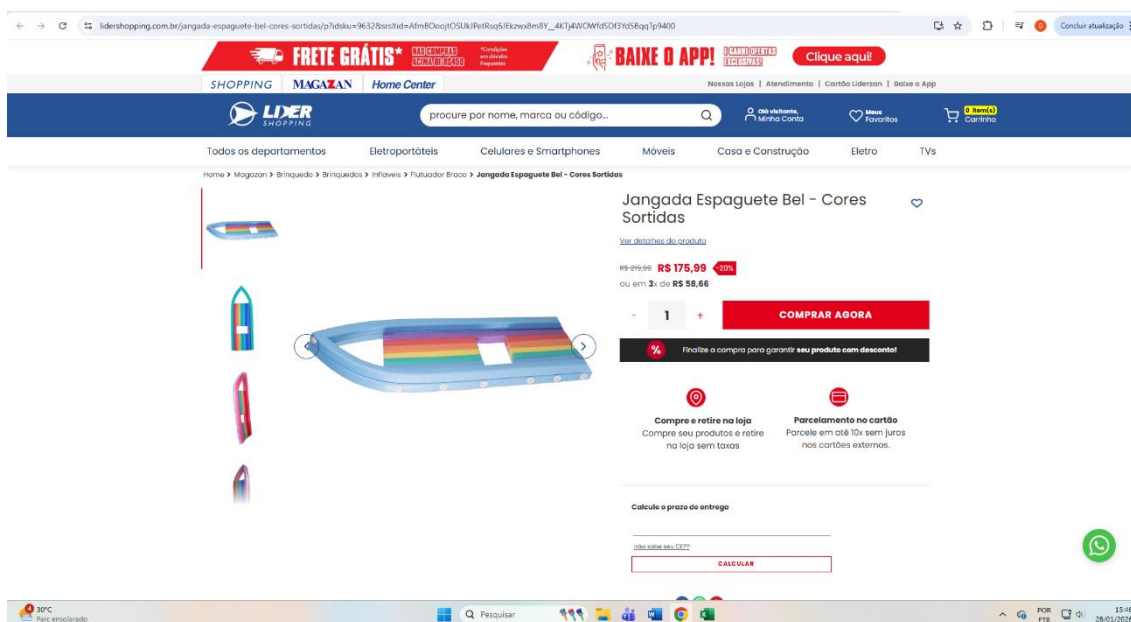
lidershopping.com.br/jangada-espaguete-bel-cores-sortidas/p?idsku=96328srsltid=AfmBOoojtOSUkJPetRsq6JEkzwx8m8Y_4KTj4WOWfdSDf3YdSBqqTp9400

Concluir atualização

FRETE GRÁTIS* NAS COMPRAS ACIMA DE R$450 *Condições em Aluvião Pequenas

BAIXE O APP! GANHE OFERTAS EXCLUSIVAS Clique aqui!

SHOPPING MAGAZAN Home Center

Nossas Lojas | Atendimento | Cartão Liderzan | Baixe o App

LIDER SHOPPING

procure por nome, marca ou código...

Olá visitante, Minha Conta

Meus Favoritos

0 item(s) Carrinho

Todos os departamentos Eletroportáteis Celulares e Smartphones Móveis Casa e Construção Eletro TVs

Home > Magazan > Brinquedo > Brinquedos > Inflaveis > Flutuador Braço > Jangada Espaguete Bel - Cores Sortidas

Jangada Espaguete Bel - Cores Sortidas

Ver detalhes do produto

R$ 219,99 R$ 175,99 -20%

ou em 3x de R$ 58,66

- 1 +

COMPRAR AGORA

Finalize a compra para garantir seu produto com desconto!

Compre e retire na loja
Compre seu produtos e retire na loja sem taxas

Parcelamento no cartão
Parcele em até 10x sem juros nos cartões externos.

Calcule o prazo de entrega

não sabe seu CEP?

CALCULAR

30°C
Parc ensolarado

Pesquisar

POR PTB

15:4
28/01/202